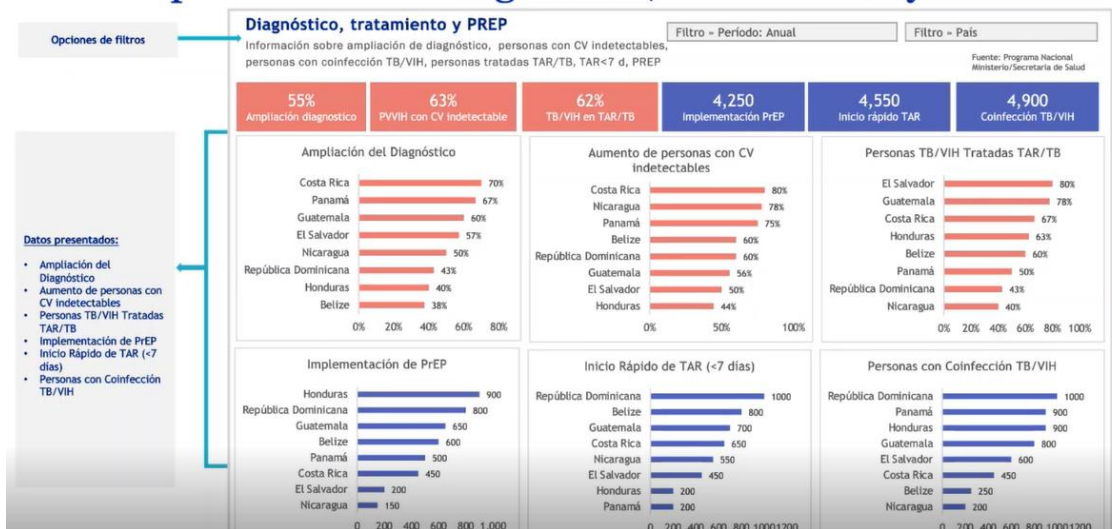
Opciones de filtros

Diagnóstico, tratamiento y PREP

Información sobre ampliación de diagnóstico, personas con CV indetectables, personas con coinfección TB/VIH, personas tratadas TAR/TB, TAR<7 d, PREP

Filtro - Período: Anual

Filtro - País

Fuente: Programa Nacional Ministerio/Secretaría de Salud

55%
Ampliación diagnostico

63%
PVVIH con CV indetectable

62%
TB/VIH en TAR/TB

4,250
Implementación PrEP

4,550
Inicio rápido TAR

4,900
Coinfección TB/VIH

Datos presentados:

- Ampliación del Diagnóstico
- Aumento de personas con CV indetectables
- Personas TB/VIH Tratadas TAR/TB
- Implementación de PrEP
- Inicio Rápido de TAR (<7 días)
- Personas con Coinfección TB/VIH

Ampliación del Diagnóstico

| País | Valor |
|---|---|
| Costa Rica | 70% |
| Panamá | 67% |
| Guatemala | 60% |
| El Salvador | 57% |
| Nicaragua | 50% |
| República Dominicana | 43% |
| Honduras | 40% |
| Belize | 38% |

0% 20% 40% 60% 80%

Aumento de personas con CV indetectables

| País | Valor |
|---|---|
| Costa Rica | 80% |
| Nicaragua | 78% |
| Panamá | 75% |
| Belize | 60% |
| República Dominicana | 60% |
| Guatemala | 56% |
| El Salvador | 50% |
| Honduras | 44% |

0% 50% 100%

Personas TB/VIH Tratadas TAR/TB

| País | Valor |
|---|---|
| El Salvador | 80% |
| Guatemala | 78% |
| Costa Rica | 67% |
| Honduras | 63% |
| Belize | 60% |
| Panamá | 50% |
| República Dominicana | 43% |
| Nicaragua | 40% |

0% 20% 40% 60% 80% 100%

Implementación de PrEP

| País | Valor |
|---|---|
| Honduras | 900 |
| República Dominicana | 800 |
| Guatemala | 650 |
| Belize | 600 |
| Panamá | 500 |
| Costa Rica | 450 |
| El Salvador | 200 |
| Nicaragua | 150 |

0 200 400 600 800 1,000

Inicio Rápido de TAR (<7 días)

| País | Valor |
|---|---|
| República Dominicana | 1000 |
| Belize | 800 |
| Guatemala | 700 |
| Costa Rica | 650 |
| Nicaragua | 550 |
| El Salvador | 450 |
| Honduras | 200 |
| Panamá | 200 |

0 200 400 600 800 1000 1200

Personas con Coinfección TB/VIH

| País | Valor |
|---|---|
| República Dominicana | 1000 |
| Panamá | 900 |
| Honduras | 900 |
| Guatemala | 800 |
| El Salvador | 600 |
| Costa Rica | 450 |
| Belize | 250 |
| Nicaragua | 200 |

0 200 400 600 800 1000 1200